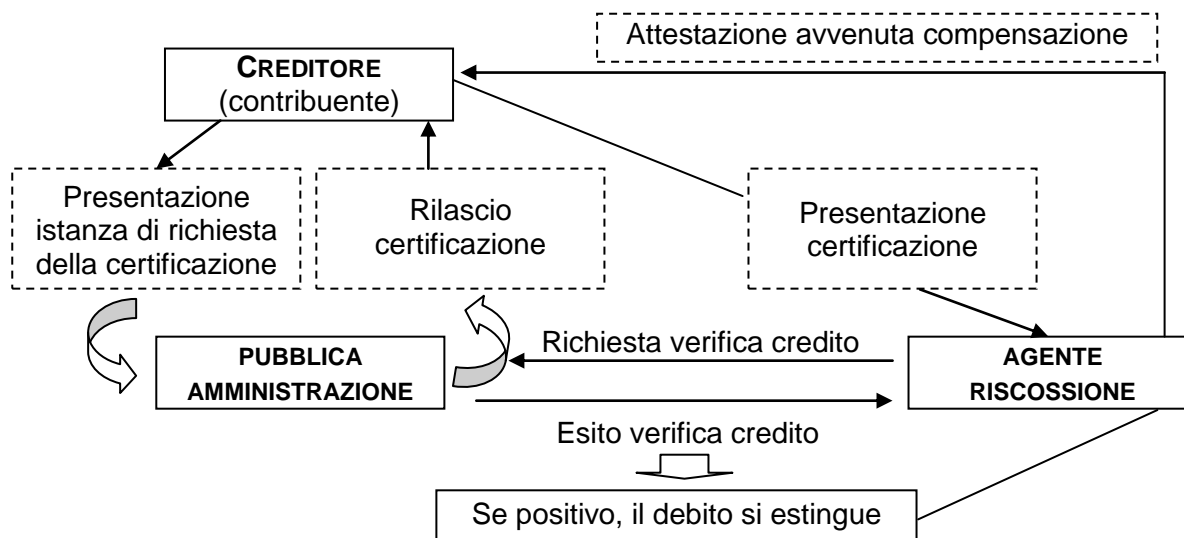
Attestazione avvenuta compensazione

CREDITORE
(contribuente)

Presentazione istanza di richiesta della certificazione

Rilascio certificazione

Presentazione certificazione

PUBBLICA AMMINISTRAZIONE

Richiesta verifica credito

AGENTE RISCOSSIONE

Esito verifica credito

Se positivo, il debito si estingue